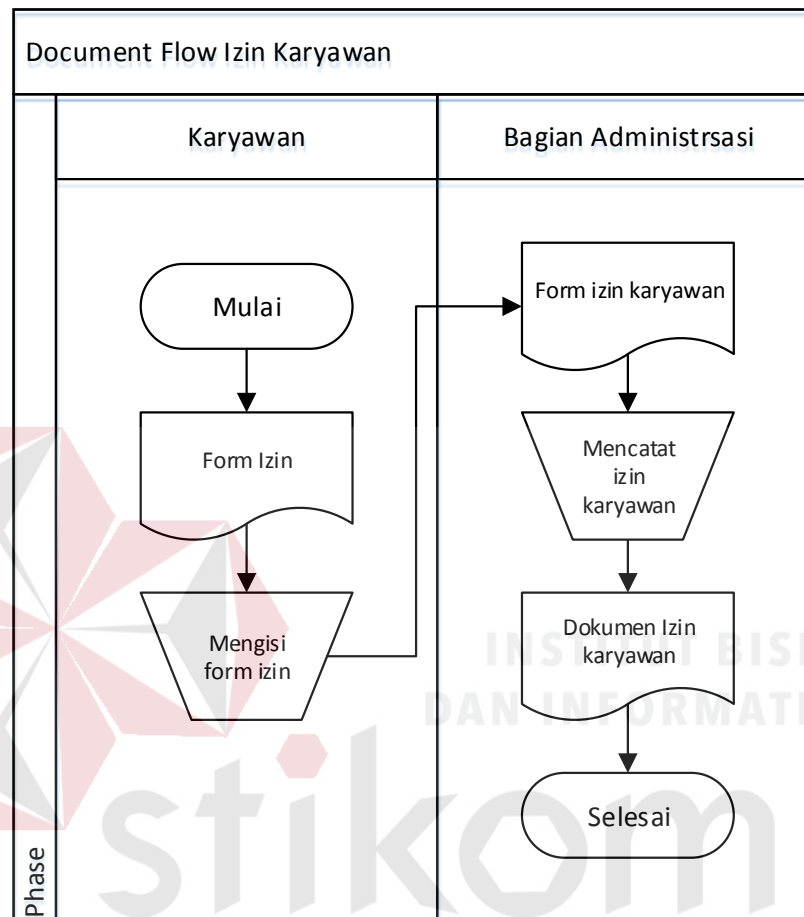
Document Flow Izin Karyawan

Karyawan

Bagian Administrsasi

Mulai

Form Izin

Mengisi form izin

Form izin karyawan

Mencatat izin karyawan

Dokumen Izin karyawan

Selesai

Phase

INSTITUT BISNIS DAN INFORMATIKA

stikom